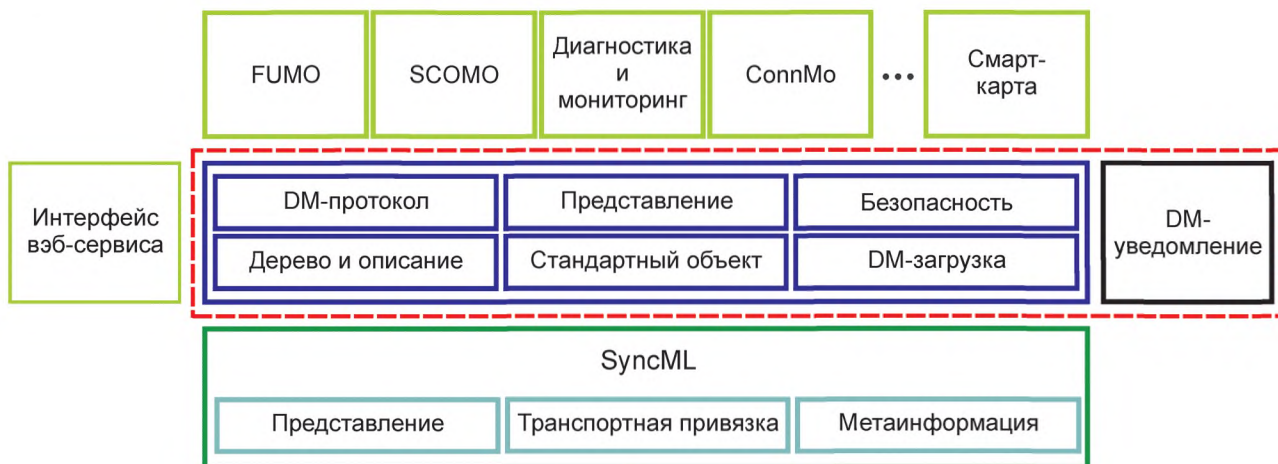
FUMO

SCOMO

Диагностика и мониторинг

ConnMo

•••

Смарт-карта

Интерфейс вэб-сервиса

DM-протокол

Представление

Безопасность

Дерево и описание

Стандартный объект

DM-загрузка

DM-уведомление

SyncML

Представление

Транспортная привязка

Метаинформация